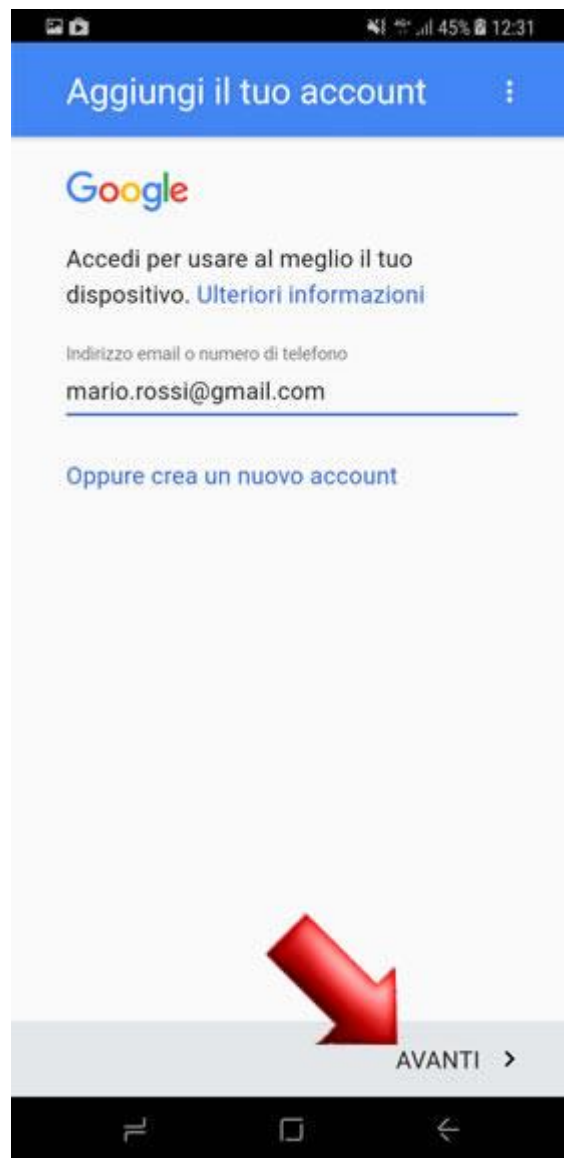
45% 12:31

Aggiungi il tuo account

Google

Accedi per usare al meglio il tuo dispositivo. Ulteriori informazioni

Indirizzo email o numero di telefono

mario.rossi@gmail.com

Oppure crea un nuovo account

AVANTI >